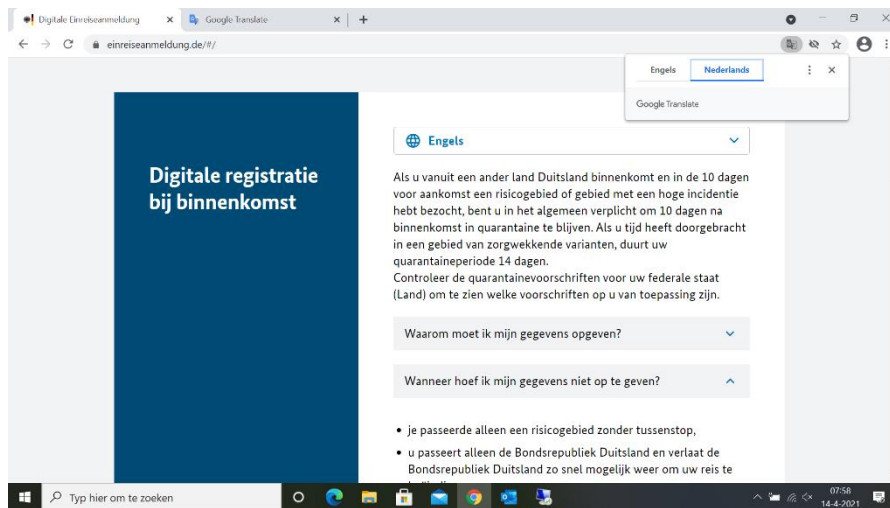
Digitale Einreiseanmeldung × Google Translate × +

einreiseanmeldung.de/#/

Engels Nederlands

Google Translate

Digitale registratie bij binnenkomst

Engels

Als u vanuit een ander land Duitsland binnenkomt en in de 10 dagen voor aankomst een risicogebied of gebied met een hoge incidentie hebt bezocht, bent u in het algemeen verplicht om 10 dagen na binnenkomst in quarantaine te blijven. Als u tijd heeft doorgebracht in een gebied van zorgwekkende varianten, duurt uw quarantaineperiode 14 dagen.
Controleer de quarantainevoorschriften voor uw federale staat (Land) om te zien welke voorschriften op u van toepassing zijn.

Waarom moet ik mijn gegevens opgeven?

Wanneer hoef ik mijn gegevens niet op te geven?

• je passeerde alleen een risicogebied zonder tussenstop,

• u passeert alleen de Bondsrepubliek Duitsland en verlaat de Bondsrepubliek Duitsland zo snel mogelijk weer om uw reis te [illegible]

Typ hier om te zoeken

07:58
14-4-2021